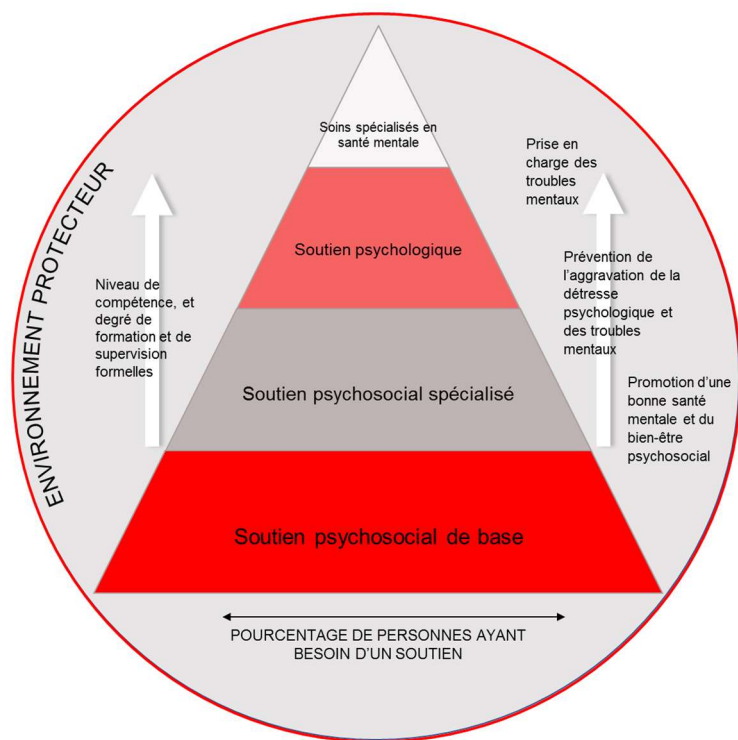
ENVIRONNEMENT PROTECTEUR

Soins spécialisés en santé mentale

Soutien psychologique

Soutien psychosocial spécialisé

Soutien psychosocial de base

Niveau de compétence, et degré de formation et de supervision formelles

Prise en charge des troubles mentaux

Prévention de l'aggravation de la détresse psychologique et des troubles mentaux

Promotion d'une bonne santé mentale et du bien-être psychosocial

POURCENTAGE DE PERSONNES AYANT BESOIN D'UN SOUTIEN